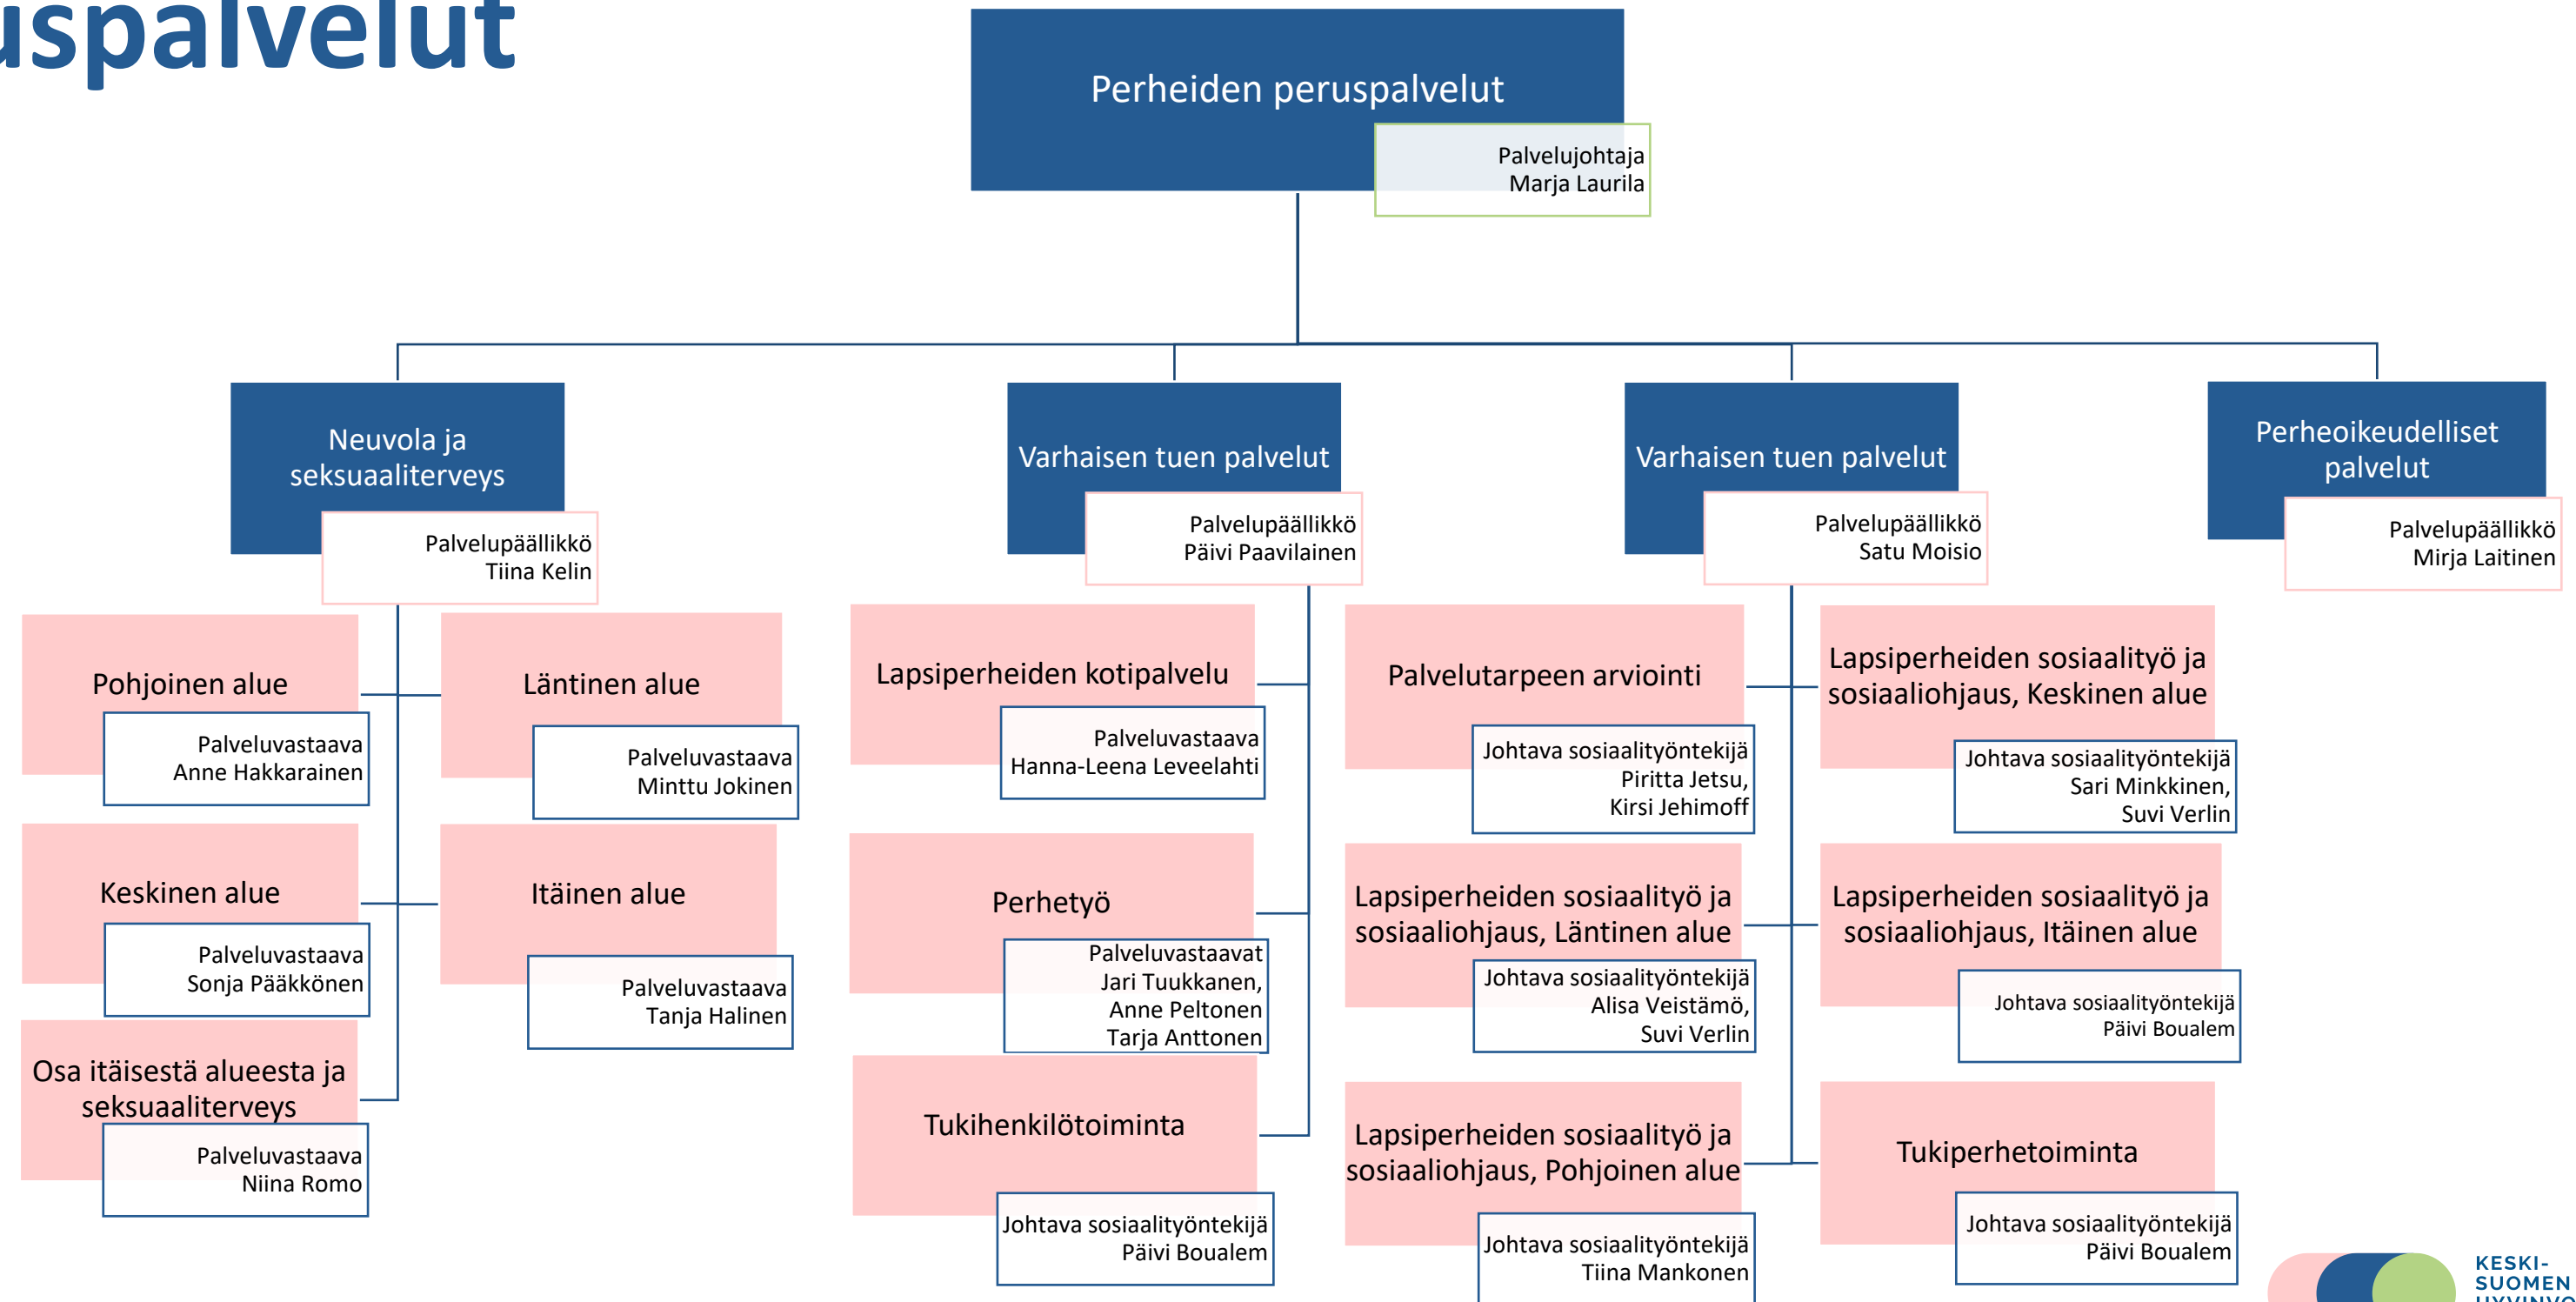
uspalvelut

Perheiden peruspalvelut

Palvelujohtaja
Marja Laurila

Neuvola ja seksuaaliterveys

Palvelupäällikkö
Tiina Kelin

Pohjoinen alue

Palveluvastaava
Anne Hakkarainen

Läntinen alue

Palveluvastaava
Minttu Jokinen

Keskinen alue

Palveluvastaava
Sonja Pääkkönen

Itäinen alue

Palveluvastaava
Tanja Halinen

Osa itäisestä alueesta ja seksuaaliterveys

Palveluvastaava
Niina Romo

Varhaisen tuen palvelut

Palvelupäällikkö
Päivi Paavilainen

Lapsiperheiden kotipalvelu

Palveluvastaava
Hanna-Leena Leveelahti

Perhetyö

Palveluvastaavat
Jari Tuukkanen,
Anne Peltonen
Tarja Anttonen

Tukihenkilötoiminta

Johtava sosiaalityöntekijä
Päivi Boualem

Varhaisen tuen palvelut

Palvelupäällikkö
Satu Moisio

Palvelutarpeen arviointi

Johtava sosiaalityöntekijä
Piritta Jetsu,
Kirsi Jehimoff

Lapsiperheiden sosiaalityö ja sosiaaliohjaus, Keskinen alue

Johtava sosiaalityöntekijä
Sari Minkkinen,
Suvi Verlin

Lapsiperheiden sosiaalityö ja sosiaaliohjaus, Läntinen alue

Johtava sosiaalityöntekijä
Alisa Veistämö,
Suvi Verlin

Lapsiperheiden sosiaalityö ja sosiaaliohjaus, Itäinen alue

Johtava sosiaalityöntekijä
Päivi Boualem

Lapsiperheiden sosiaalityö ja sosiaaliohjaus, Pohjoinen alue

Johtava sosiaalityöntekijä
Tiina Mankonen

Tukiperhetoiminta

Johtava sosiaalityöntekijä
Päivi Boualem

Perheoikeudelliset palvelut

Palvelupäällikkö
Mirja Laitinen

KESKI-
SUOMEN
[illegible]